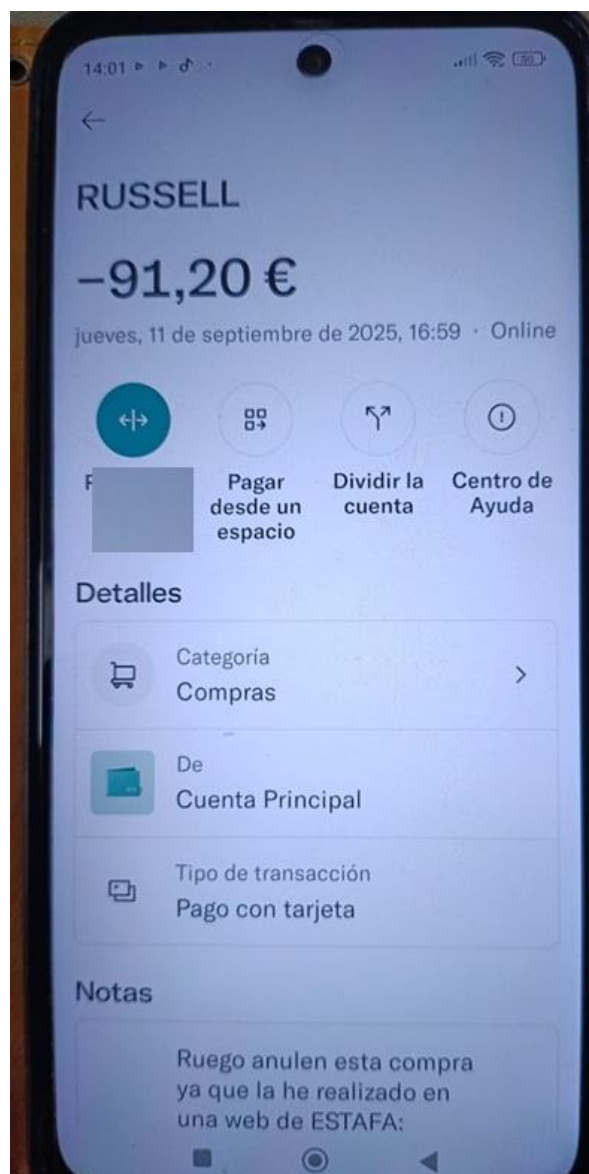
14:01

RUSSELL

−91,20 €

jueves, 11 de septiembre de 2025, 16:59 · Online

F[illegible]

Pagar desde un espacio

Dividir la cuenta

Centro de Ayuda

Detalles

Categoría
Compras

De
Cuenta Principal

Tipo de transacción
Pago con tarjeta

Notas

Ruego anulen esta compra ya que la he realizado en una web de ESTAFA: